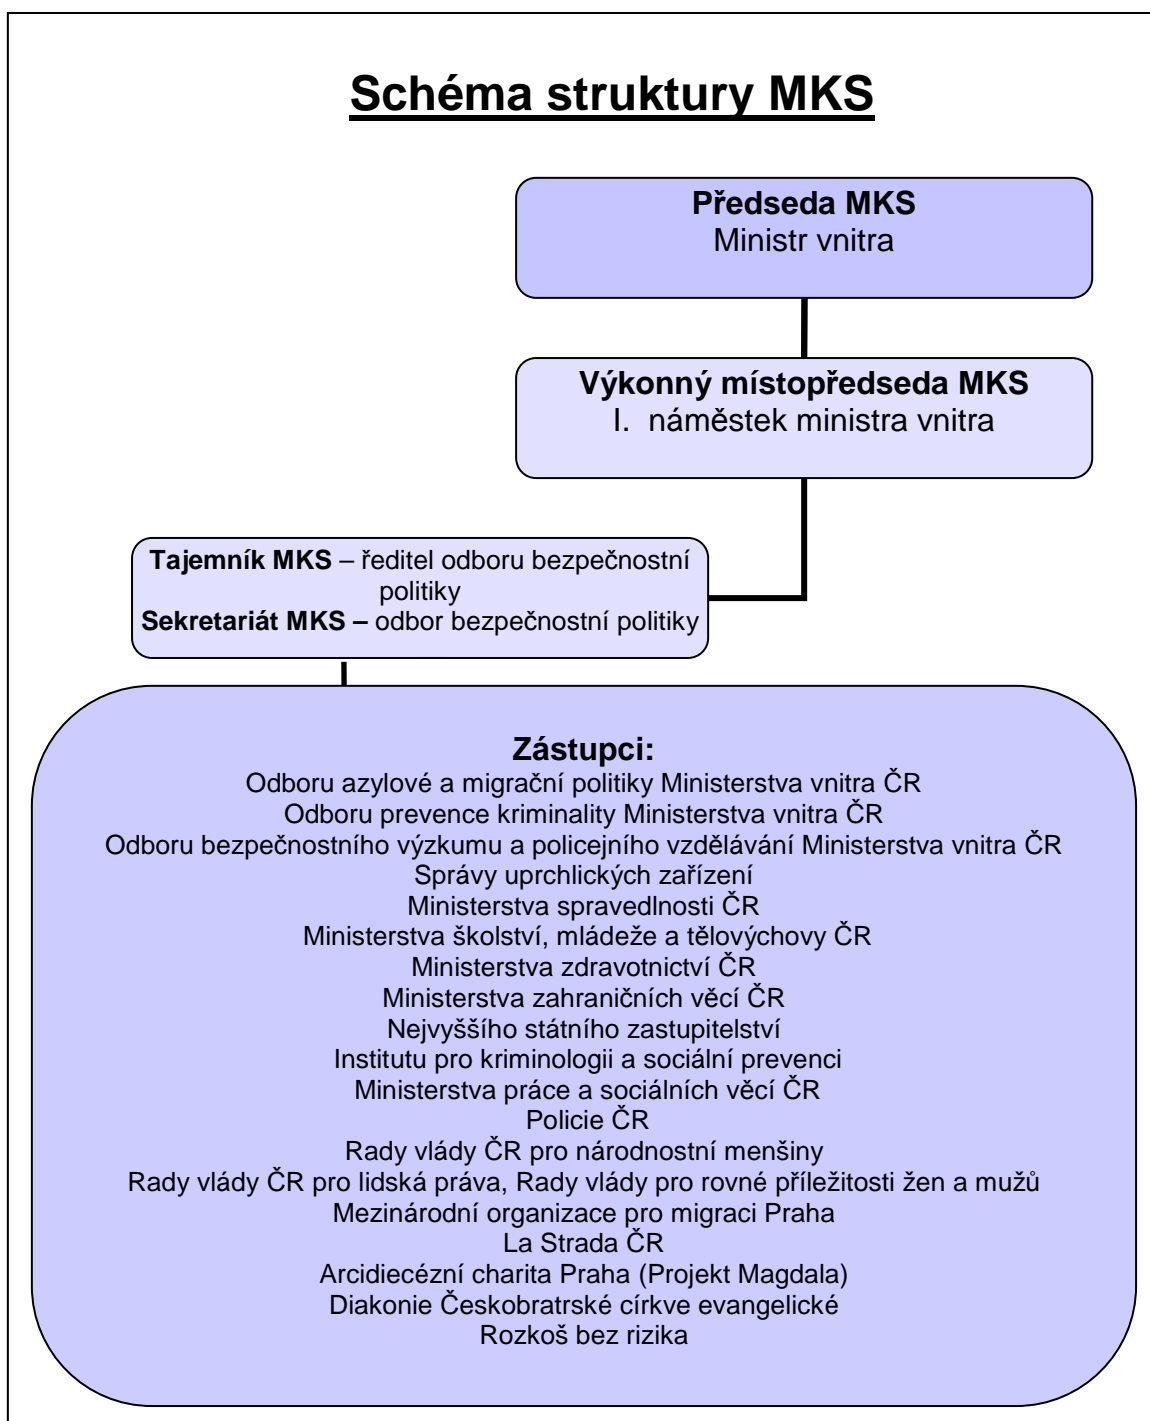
Schéma struktury MKS

Předseda MKS
Ministr vnitra

Výkonný místopředseda MKS
I. náměstek ministra vnitra

Tajemník MKS – ředitel odboru bezpečnostní politiky
Sekretariát MKS – odbor bezpečnostní politiky

Zástupci:
Odboru azylové a migrační politiky Ministerstva vnitra ČR
Odboru prevence kriminality Ministerstva vnitra ČR
Odboru bezpečnostního výzkumu a policejního vzdělávání Ministerstva vnitra ČR
Správy uprchlických zařízení
Ministerstva spravedlnosti ČR
Ministerstva školství, mládeže a tělovýchovy ČR
Ministerstva zdravotnictví ČR
Ministerstva zahraničních věcí ČR
Nejvyššího státního zastupitelství
Institutu pro kriminologii a sociální prevenci
Ministerstva práce a sociálních věcí ČR
Policie ČR
Rady vlády ČR pro národnostní menšiny
Rady vlády ČR pro lidská práva, Rady vlády pro rovné příležitosti žen a mužů
Mezinárodní organizace pro migraci Praha
La Strada ČR
Arcidiecézní charita Praha (Projekt Magdala)
Diakonie Českobratrské církve evangelické
Rozkoš bez rizika